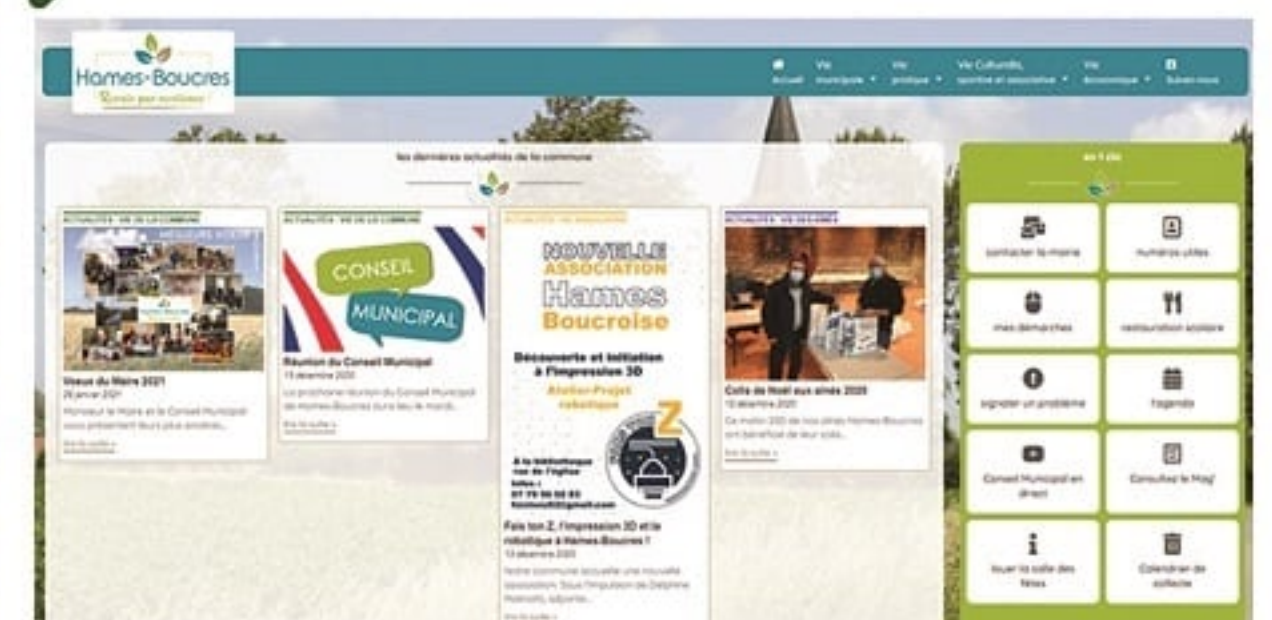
Hames-Boucres
Ravis par nature !

Accueil
Vie municipale ▾
Vie pratique ▾
Vie Culturelle, sportive et associative ▾
Vie économique ▾
Suivez-nous

les dernières actualités de la commune

ACTUALITÉS · VIE DE LA COMMUNE
MEILLEURS VŒUX
Hames-Boucres
Voeux du Maire 2021
26 janvier 2021
Monsieur le Maire et le Conseil Municipal vous présentent leurs plus sincères...
lire la suite »

ACTUALITÉS · VIE DE LA COMMUNE
CONSEIL MUNICIPAL
Réunion du Conseil Municipal
15 décembre 2020
La prochaine réunion du Conseil Municipal de Hames-Boucres aura lieu le mardi...
lire la suite »

ACTUALITÉS · VIE ASSOCIATIVE
NOUVELLE ASSOCIATION
Hames Boucroise
Découverte et Initiation à l'impression 3D
Atelier-Projet robotique
A la bibliothèque rue de l'église
Infos :
07 70 56 92 83
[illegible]@gmail.com
Fais ton Z, l'impression 3D et la robotique à Hames-Boucres !
13 décembre 2020
Notre commune accueille une nouvelle association. Sous l'impulsion de Delphine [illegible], adjointe...
lire la suite »

ACTUALITÉS · VIE DES AÎNÉS
Colis de Noël aux aînés 2020
12 décembre 2020
Ce matin 200 de nos aînés Hames-Boucrois ont bénéficié de leur colis...
lire la suite »

en 1 clic
contacter la mairie
numéros utiles
mes démarches
restauration scolaire
signaler un problème
l'agenda
Conseil Municipal en direct
Consultez le Mag'
louer la salle des fêtes
Calendrier de collecte